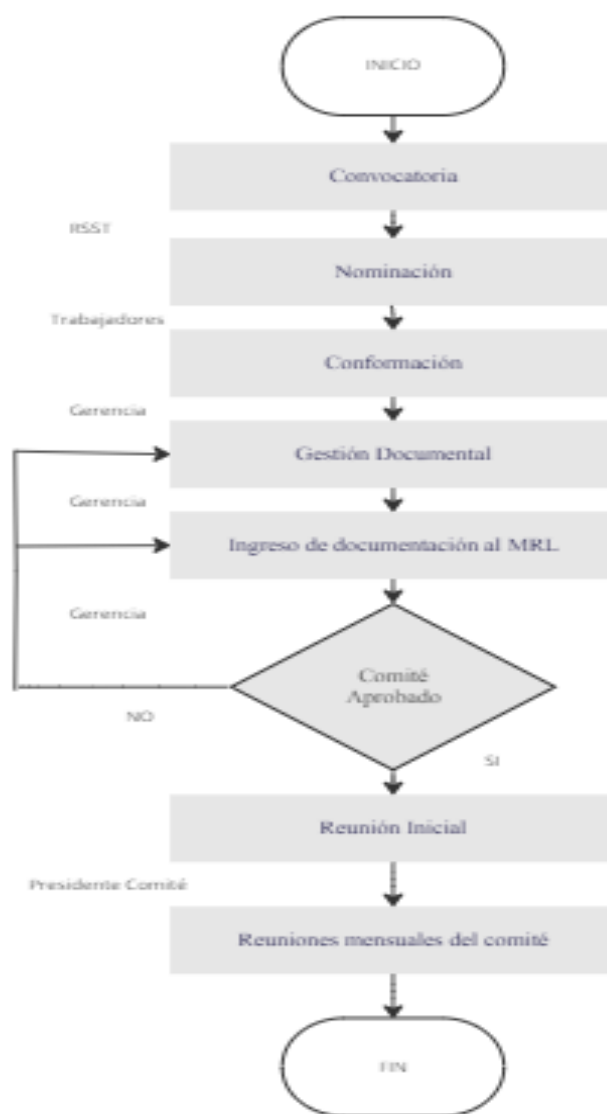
INICIO

Convocatoria

RSST

Nominación

Trabajadores

Conformación

Gerencia

Gestión Documental

Gerencia

Ingreso de documentación al MRL

Gerencia

Comité Aprobado

NO

SI

Reunión Inicial

Presidente Comité

Reuniones mensuales del comité

FIN